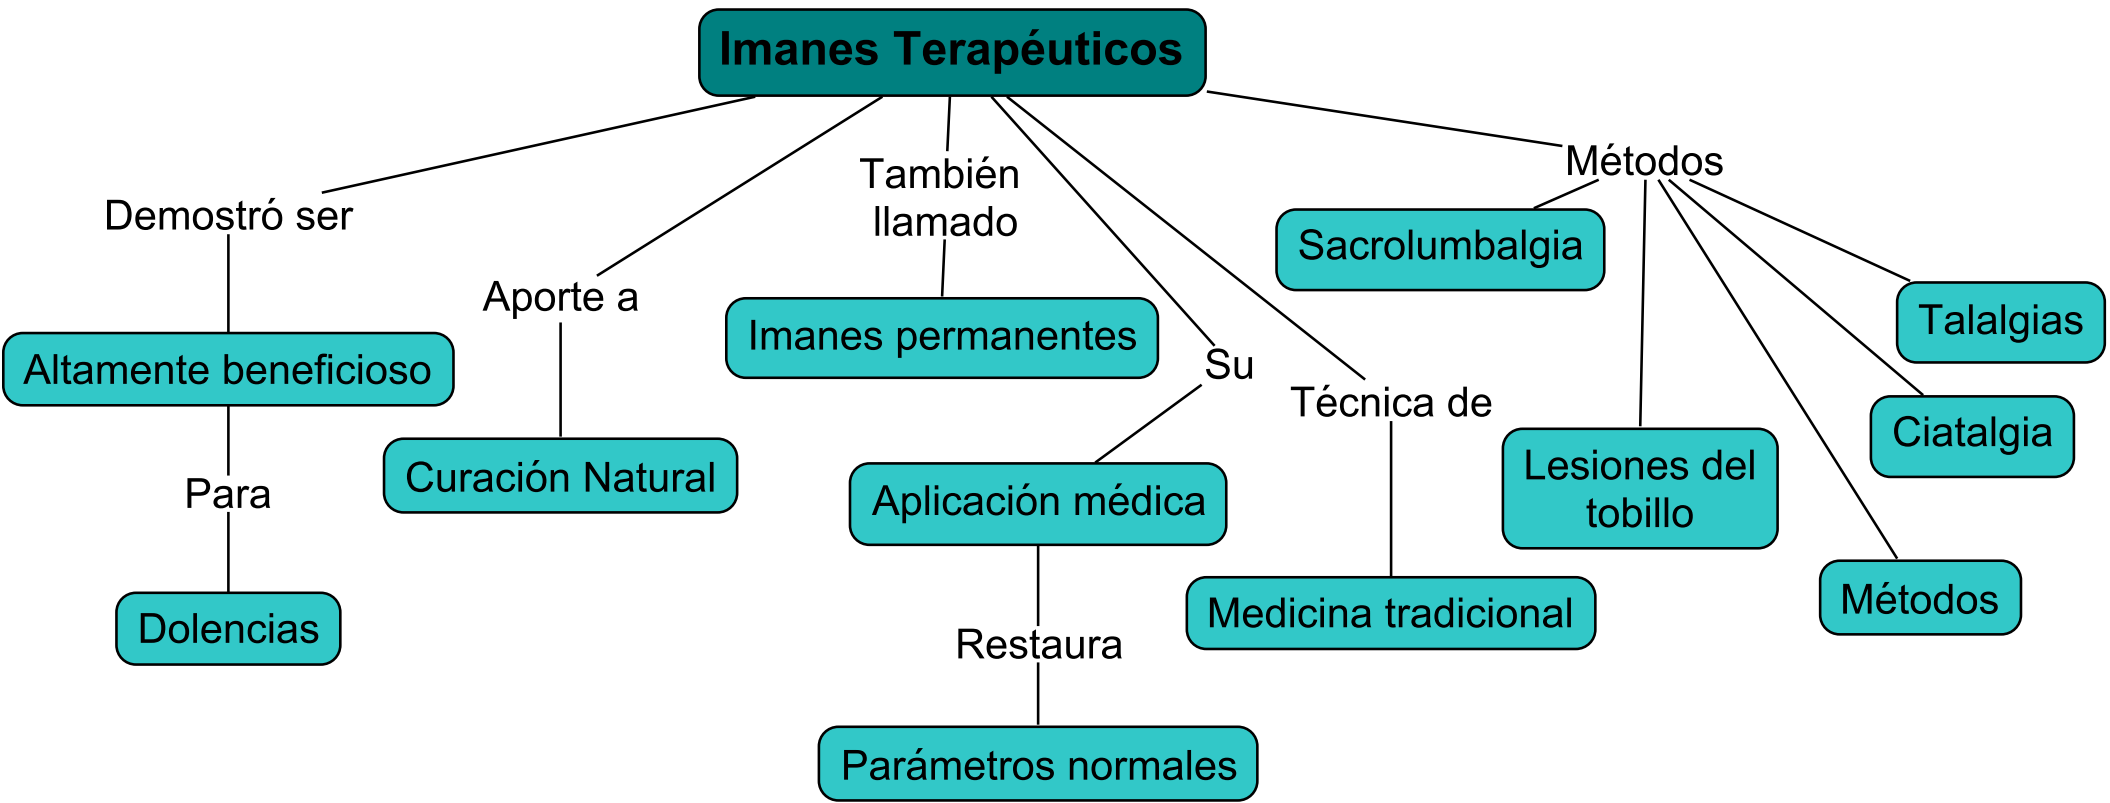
Imanes Terapéuticos

Demostró ser
Altamente beneficioso
Para
Dolencias

Aporte a
Curación Natural

También llamado
Imanes permanentes

Su
Aplicación médica
Restaura
Parámetros normales

Técnica de
Medicina tradicional

Métodos
Sacrolumbalgia
Lesiones del tobillo
Métodos
Ciatalgia
Talalgias